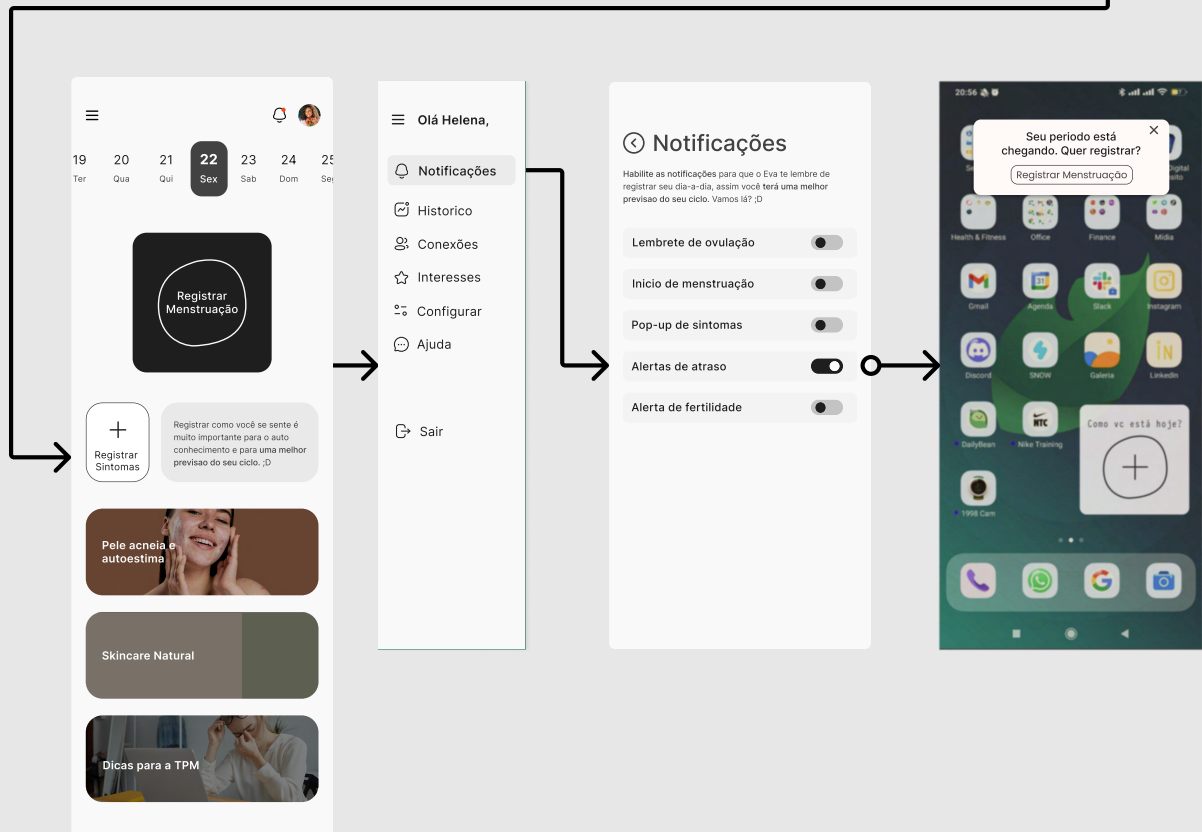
19 Ter
20 Qua
21 Qui
22 Sex
23 Sab
24 Dom
25 Se

Registrar Menstruação

Registrar Sintomas

Registrar como você se sente é muito importante para o auto conhecimento e para uma melhor previsao do seu ciclo. ;D

Pele acneia e autoestima

Skincare Natural

Dicas para a TPM

Olá Helena,

Notificações
Historico
Conexões
Interesses
Configurar
Ajuda

Sair

Notificações

Habilite as notificações para que o Eva te lembre de registrar seu dia-a-dia, assim você terá uma melhor previsao do seu ciclo. Vamos lá? ;D

Lembrete de ovulação
Inicio de menstruação
Pop-up de sintomas
Alertas de atraso
Alerta de fertilidade

20:56

Seu periodo está chegando. Quer registrar?
Registrar Menstruação

Health & Fitness
Office
Finance
Mídia
Gmail
Agenda
Slack
Instagram
Discord
SNOW
Galeria
LinkedIn
DailyBean
Nike Training
1998 Cam

Como vc está hoje?